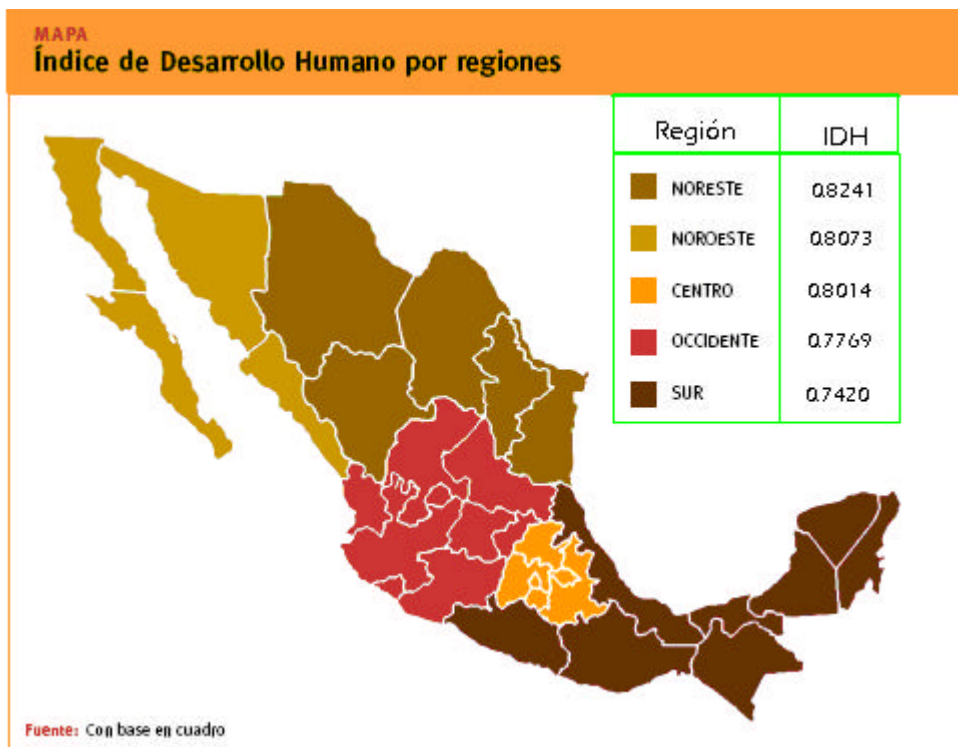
MAPA
Índice de Desarrollo Humano por regiones

| Región | IDH |
|---|---|
| NORESTE | 0.8241 |
| NOROESTE | 0.8073 |
| CENTRO | 0.8014 |
| OCCIDENTE | 0.7769 |
| SUR | 0.7420 |

Fuente: Con base en cuadro